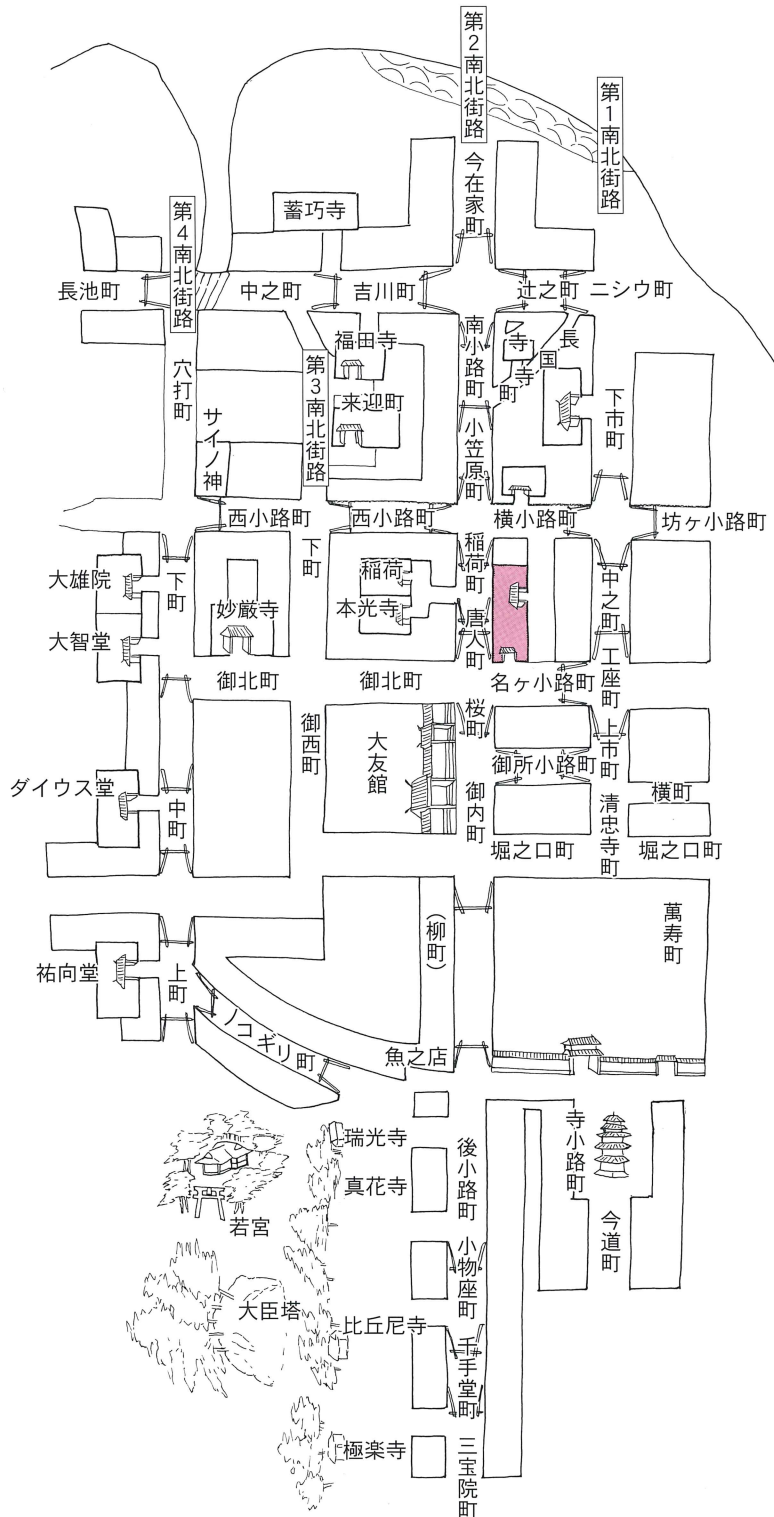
第2南北街路
第1南北街路
今在家町
蓄巧寺
第4南北街路
長池町
中之町
吉川町
辻之町
ニシウ町
福田寺
第3南北街路
南小路町
乙寺町
長国寺
六打町
来迎町
下市町
サイノ神
小笠原町
西小路町
西小路町
横小路町
坊ヶ小路町
下町
稲荷町
大雄院
下町
稲荷
本光寺
中之町
妙厳寺
唐人町
大智堂
御北町
御北町
名ヶ小路町
工座町
桜町
上市町
御西町
大友館
御所小路町
ダイウス堂
中町
御内町
清忠寺町
横町
堀之口町
堀之口町
(柳町)
萬寿町
祐向堂
上町
ノコギリ町
魚之店
瑞光寺
寺小路町
後小路町
真花寺
若宮
今道町
小物座町
大臣塔
比丘尼寺
千手堂町
極楽寺
三宝院町